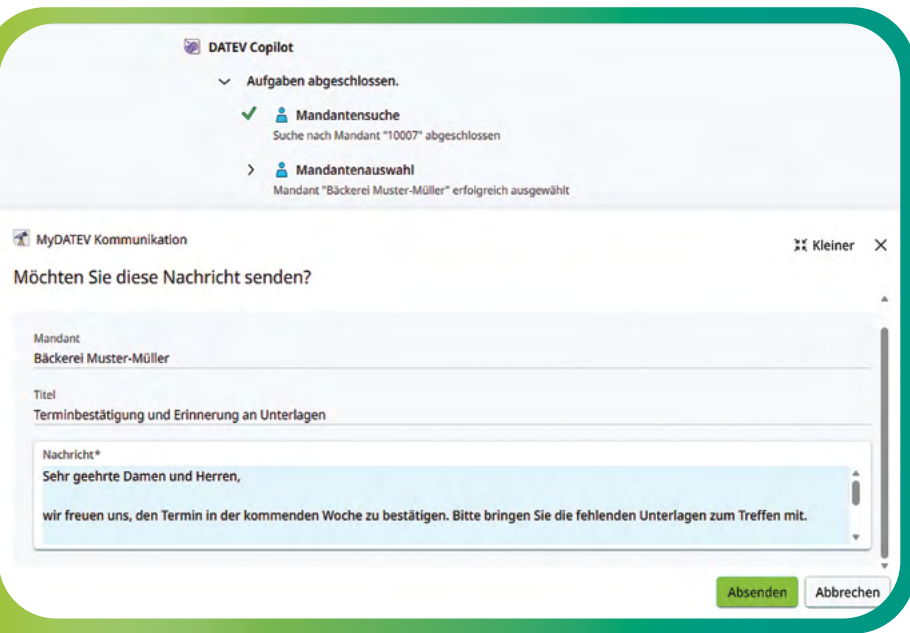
DATEV Copilot

Aufgaben abgeschlossen.

Mandantensuche
Suche nach Mandant "10007" abgeschlossen

Mandantenauswahl
Mandant "Bäckerei Muster-Müller" erfolgreich ausgewählt

MyDATEV Kommunikation

Kleiner

Möchten Sie diese Nachricht senden?

Mandant
Bäckerei Muster-Müller

Titel
Terminbestätigung und Erinnerung an Unterlagen

Nachricht*
Sehr geehrte Damen und Herren,

wir freuen uns, den Termin in der kommenden Woche zu bestätigen. Bitte bringen Sie die fehlenden Unterlagen zum Treffen mit.

Absenden Abbrechen